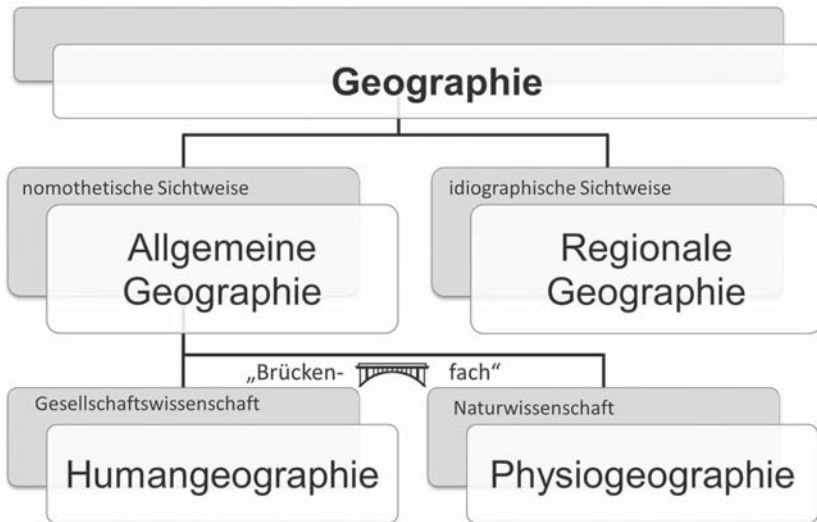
Geographie

nomothetische Sichtweise

Allgemeine Geographie

idiographische Sichtweise

Regionale Geographie

„Brücken- fach“

Gesellschaftswissenschaft

Humangeographie

Naturwissenschaft

Physiogeographie